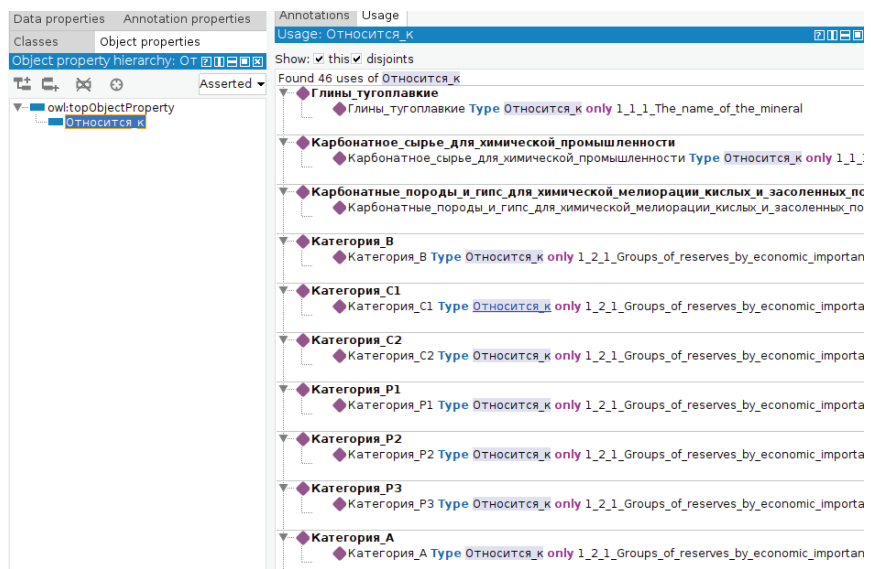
Data properties | Annotation properties
Classes | Object properties
Object property hierarchy: От
Asserted
owl:topObjectProperty
Относится_к

Annotations | Usage
Usage: Относится_к
Show: ✓ this ✓ disjoints
Found 46 uses of Относится_к
Глины_тугоплавкие
Глины_тугоплавкие Type Относится_к only 1_1_1_The_name_of_the_mineral
Карбонатное_сырье_для_химической_промышленности
Карбонатное_сырье_для_химической_промышленности Type Относится_к only 1_1_
Карбонатные_породы_и_гипс_для_химической_мелиорации_кислых_и_засоленных_по
Карбонатные_породы_и_гипс_для_химической_мелиорации_кислых_и_засоленных_по
Категория_B
Категория_B Type Относится_к only 1_2_1_Groups_of_reserves_by_economic_importan
Категория_C1
Категория_C1 Type Относится_к only 1_2_1_Groups_of_reserves_by_economic_importa
Категория_C2
Категория_C2 Type Относится_к only 1_2_1_Groups_of_reserves_by_economic_importa
Категория_P1
Категория_P1 Type Относится_к only 1_2_1_Groups_of_reserves_by_economic_importa
Категория_P2
Категория_P2 Type Относится_к only 1_2_1_Groups_of_reserves_by_economic_importa
Категория_P3
Категория_P3 Type Относится_к only 1_2_1_Groups_of_reserves_by_economic_importa
Категория_A
Категория_A Type Относится_к only 1_2_1_Groups_of_reserves_by_economic_importan